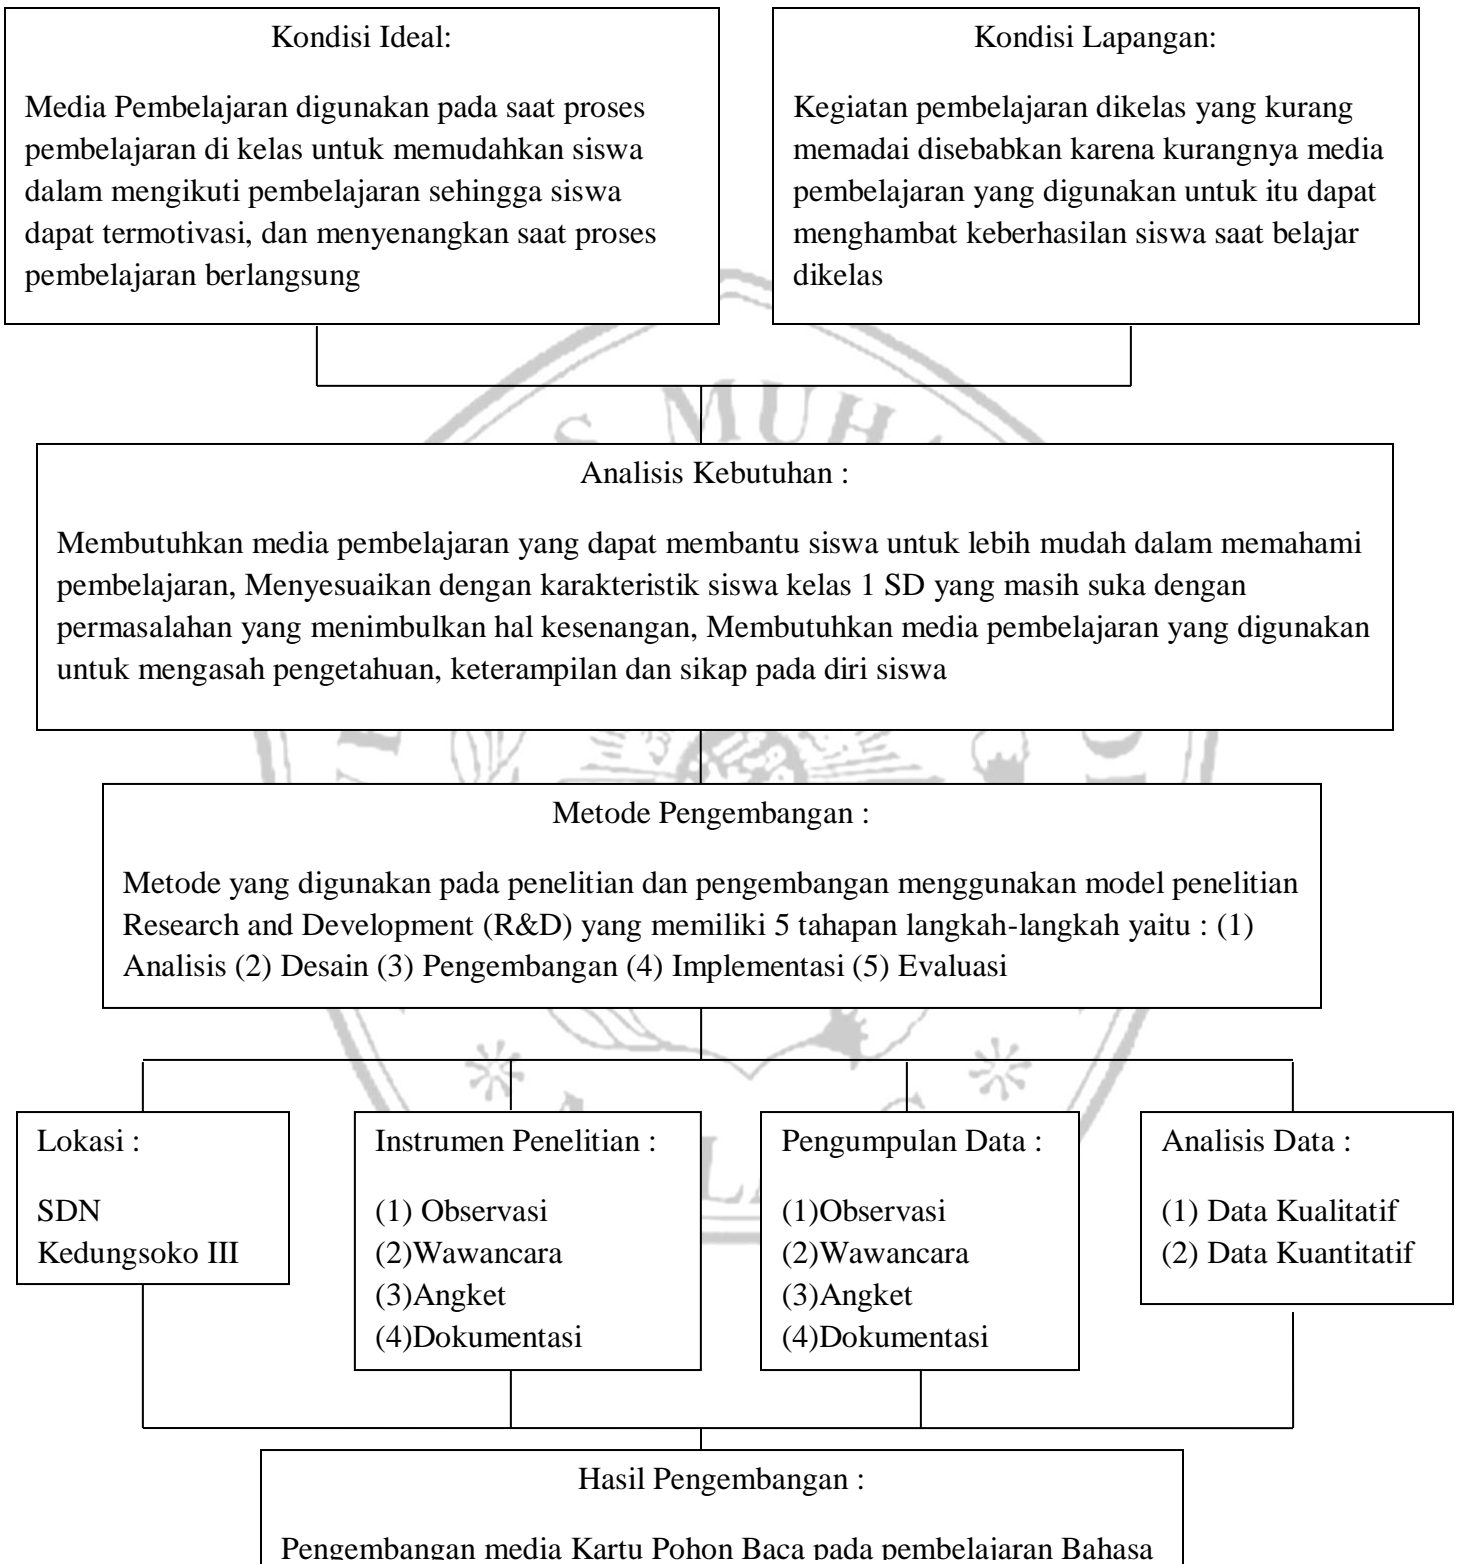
Kondisi Ideal:

Media Pembelajaran digunakan pada saat proses pembelajaran di kelas untuk memudahkan siswa dalam mengikuti pembelajaran sehingga siswa dapat termotivasi, dan menyenangkan saat proses pembelajaran berlangsung

Kondisi Lapangan:

Kegiatan pembelajaran dikelas yang kurang memadai disebabkan karena kurangnya media pembelajaran yang digunakan untuk itu dapat menghambat keberhasilan siswa saat belajar dikelas

Analisis Kebutuhan :

Membutuhkan media pembelajaran yang dapat membantu siswa untuk lebih mudah dalam memahami pembelajaran, Menyesuaikan dengan karakteristik siswa kelas 1 SD yang masih suka dengan permasalahan yang menimbulkan hal kesenangan, Membutuhkan media pembelajaran yang digunakan untuk mengasah pengetahuan, keterampilan dan sikap pada diri siswa

Metode Pengembangan :

Metode yang digunakan pada penelitian dan pengembangan menggunakan model penelitian Research and Development (R&D) yang memiliki 5 tahapan langkah-langkah yaitu : (1) Analisis (2) Desain (3) Pengembangan (4) Implementasi (5) Evaluasi

Lokasi :

SDN Kedungsoko III

Instrumen Penelitian :

(1) Observasi
(2)Wawancara
(3)Angket
(4)Dokumentasi

Pengumpulan Data :

(1)Observasi
(2)Wawancara
(3)Angket
(4)Dokumentasi

Analisis Data :

(1) Data Kualitatif
(2) Data Kuantitatif

Hasil Pengembangan :

Pengembangan media Kartu Pohon Baca pada pembelajaran Bahasa